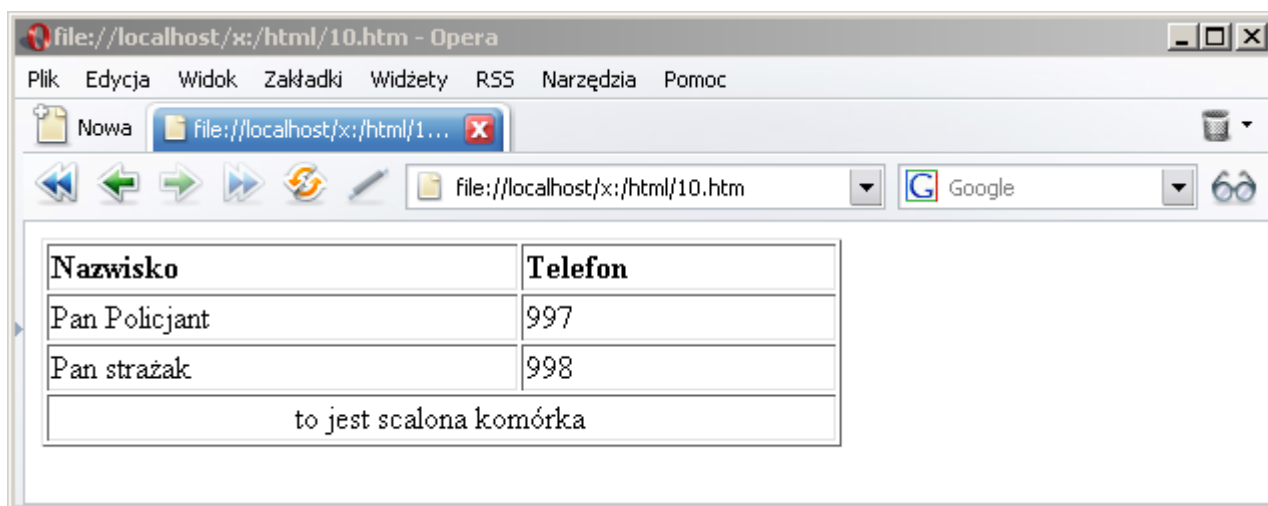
file://localhost/x:/html/10.htm - Opera

Plik Edycja Widok Zakładki Widżety RSS Narzędzia Pomoc

Nowa file://localhost/x:/html/1...

file://localhost/x:/html/10.htm

Google

| Nazwisko | Telefon |
|---|---|
| Pan Policjant | 997 |
| Pan strażak | 998 |
| to jest scalona komórka | |